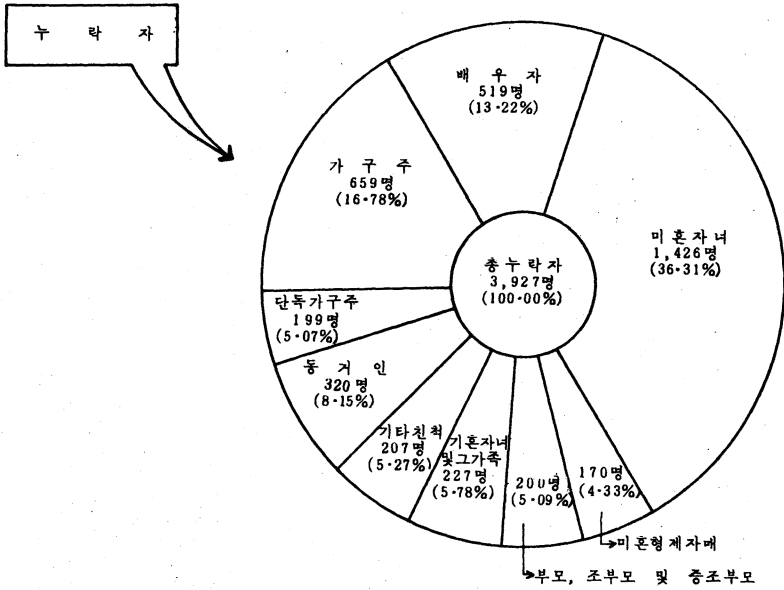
누 락 자

배 우 자
519명
(13·22%)

가 구 주
659명
(16·78%)

미 혼 자 녀
1,426명
(36·31%)

총 누 락 자
3,927명
(100·00%)

단독가구주
199명
(5·07%)

동 거 인
320명
(8·15%)

기타친척
207명
(5·27%)

기혼자녀
및그가족
227명
(5·78%)

200명
(5·09%)

170명
(4·33%)

미혼형제자매

부모, 조부모 및 증조부모